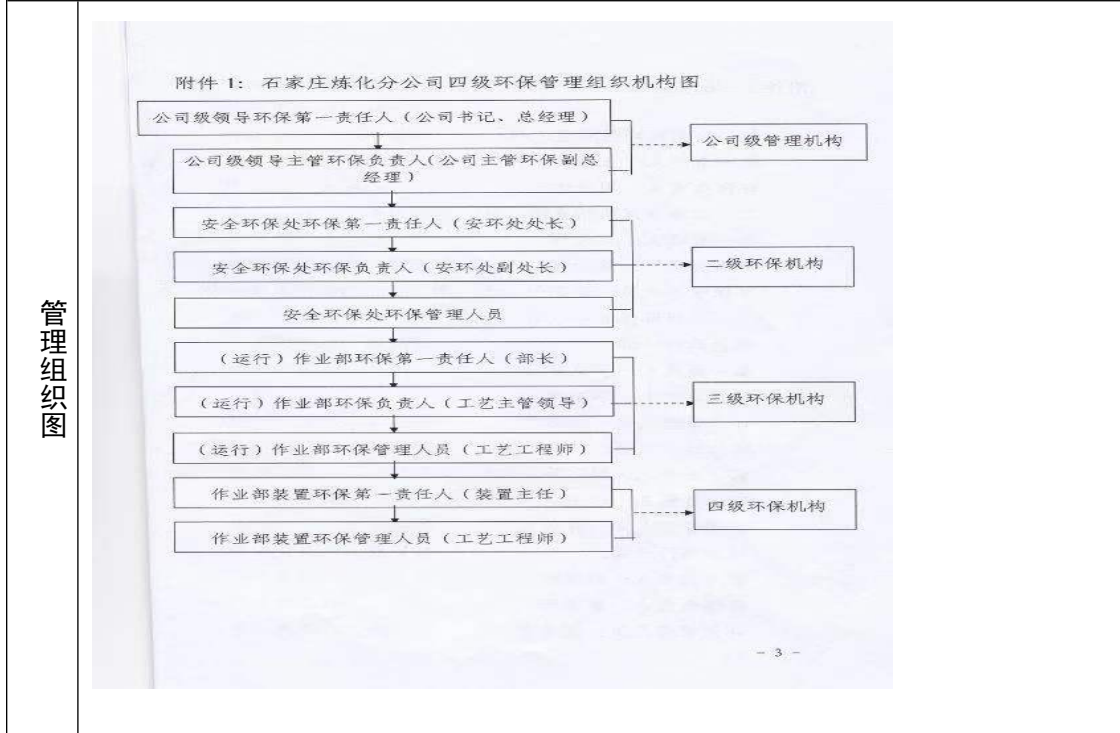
管理组织图

附件 1：石家庄炼化分公司四级环保管理组织机构图

公司级领导环保第一责任人（公司书记、总经理）

公司级领导主管环保负责人（公司主管环保副总经理）

公司级管理机构

安全环保处环保第一责任人（安环处处长）

安全环保处环保负责人（安环处副处长）

安全环保处环保管理人员

二级环保机构

（运行）作业部环保第一责任人（部长）

（运行）作业部环保负责人（工艺主管领导）

（运行）作业部环保管理人员（工艺工程师）

三级环保机构

作业部装置环保第一责任人（装置主任）

作业部装置环保管理人员（工艺工程师）

四级环保机构

- 3 -